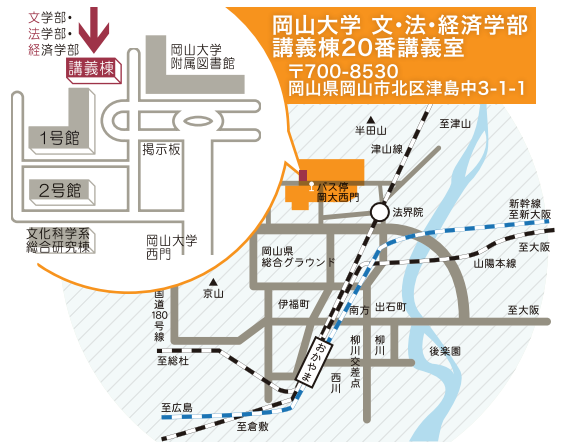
文学部・
法学部・
経済学部
講義棟
岡山大学
附属図書館
1号館
掲示板
2号館
文化科学系
総合研究棟
岡山大学
西門

岡山大学 文・法・経済学部
講義棟20番講義室
〒700-8530
岡山県岡山市北区津島中3-1-1

半田山
至津山
津山線
バス停
岡大西門
法界院
新幹線
至新大阪
至大阪
岡山県
総合グラウンド
山陽本線
京山
国道
180
号
線
伊福町
出石町
至大阪
南方
柳川
柳川
交差点
後楽園
おかやま
西川
至総社
至広島
至倉敷